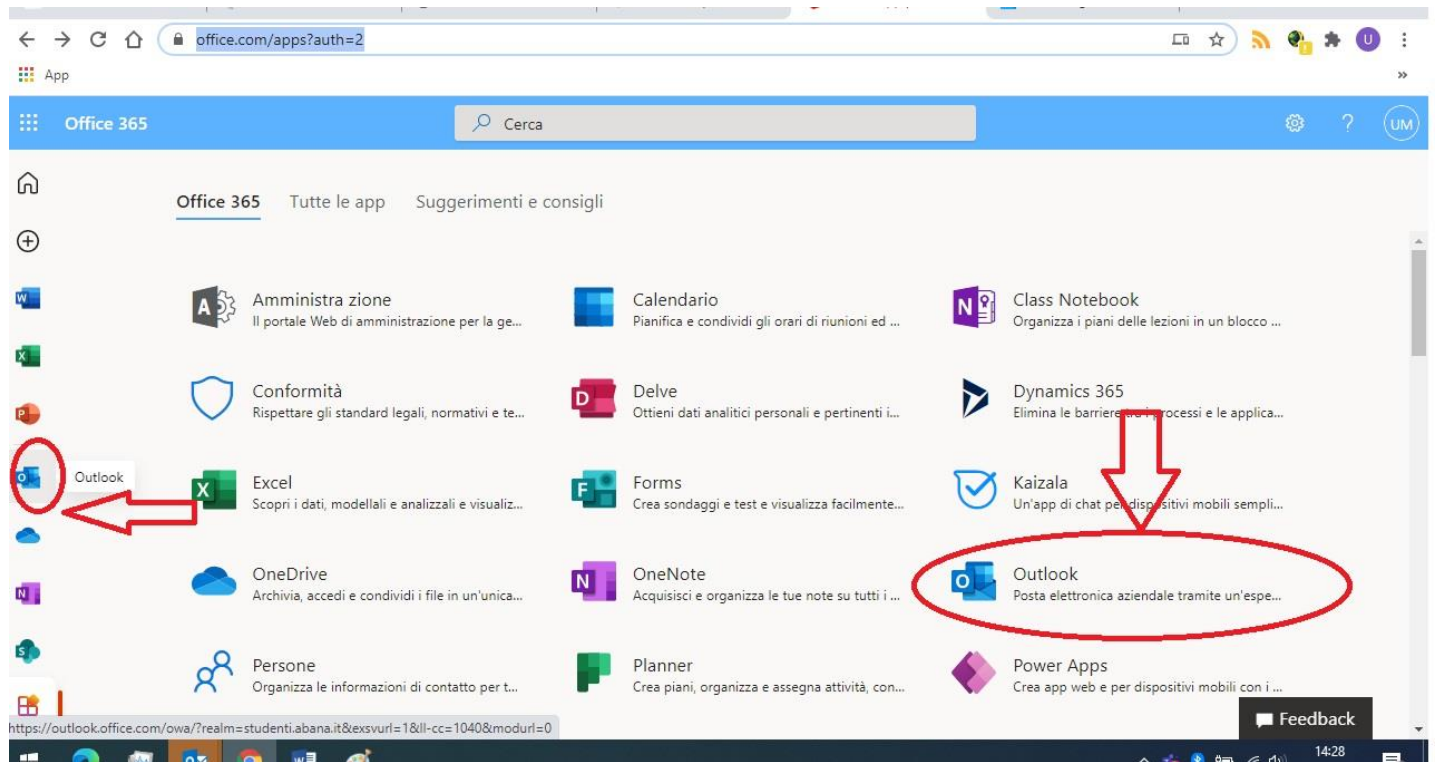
office.com/apps?auth=2

App

Office 365

Cerca

UM

Office 365   Tutte le app   Suggerimenti e consigli

Outlook

Amministra zione
Il portale Web di amministrazione per la ge...

Calendario
Pianifica e condividi gli orari di riunioni ed ...

Class Notebook
Organizza i piani delle lezioni in un blocco ...

Conformità
Rispettare gli standard legali, normativi e te...

Delve
Ottieni dati analitici personali e pertinenti i...

Dynamics 365
Elimina le barriere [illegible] processi e le applica...

Excel
Scopri i dati, modellali e analizzali e visualiz...

Forms
Crea sondaggi e test e visualizza facilmente...

Kaizala
Un'app di chat per dispositivi mobili sempli...

OneDrive
Archivia, accedi e condividi i file in un'unica...

OneNote
Acquisisci e organizza le tue note su tutti i ...

Outlook
Posta elettronica aziendale tramite un'espe...

Persone
Organizza le informazioni di contatto per t...

Planner
Crea piani, organizza e assegna attività, con...

Power Apps
Crea app web e per dispositivi mobili con i ...

https://outlook.office.com/owa/?realm=studenti.abana.it&exsvurl=1&ll-cc=1040&modurl=0

Feedback

14:28